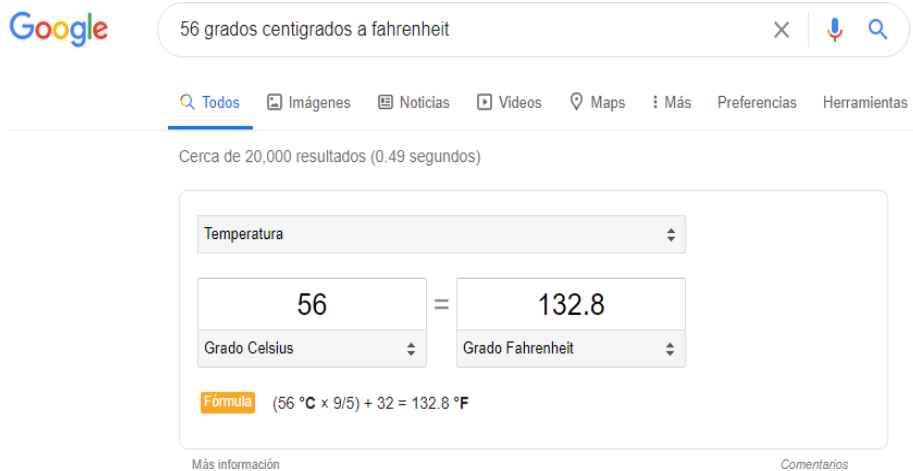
Google

56 grados centigrados a fahrenheit

Todos   Imágenes   Noticias   Videos   Maps   Más   Preferencias   Herramientas

Cerca de 20,000 resultados (0.49 segundos)

Temperatura

| 56 | = | 132.8 |
|---|---|---|
| Grado Celsius | | Grado Fahrenheit |

Fórmula (56 °C × 9/5) + 32 = 132.8 °F

Más información   Comentarios